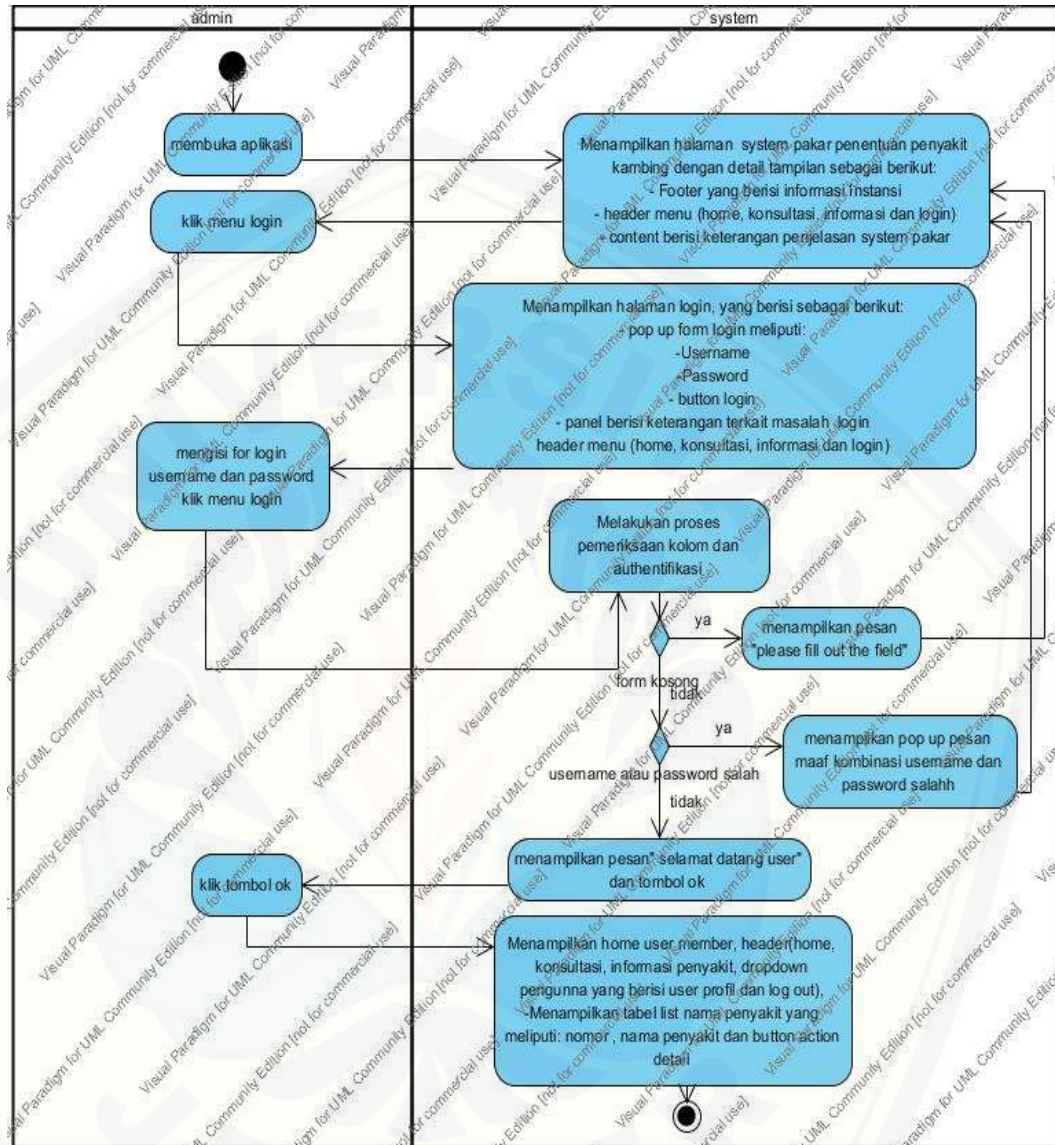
admin

system

membuka aplikasi

Menampilkan halaman system pakar penentuan penyakit kambing dengan detail tampilan sebagai berikut:
- Footer yang berisi informasi instansi
- header menu (home, konsultasi, informasi dan login)
- content berisi keterangan penjelasan system pakar

klik menu login

Menampilkan halaman login, yang berisi sebagai berikut:
pop up form login meliputi:
-Username
-Password
- button login
- panel berisi keterangan terkait masalah login
header menu (home, konsultasi, informasi dan login)

mengisi for login username dan password klik menu login

Melakukan proses pemeriksaan kolom dan authentifikasi

ya

menampilkan pesan "please fill out the field"

form kosong

tidak

ya

menampilkan pop up pesan maaf kombinasi username dan password salahh

username atau password salah

tidak

menampilkan pesan" selamat datang user" dan tombol ok

klik tombol ok

Menampilkan home user member, header(home, konsultasi, informasi penyakit, dropdown pengunna yang berisi user profil dan log out),
-Menampilkan tabel list nama penyakit yang meliputi: nomor , nama penyakit dan button action detail

Visual Paradigm for UML Community Edition [not for commercial use]